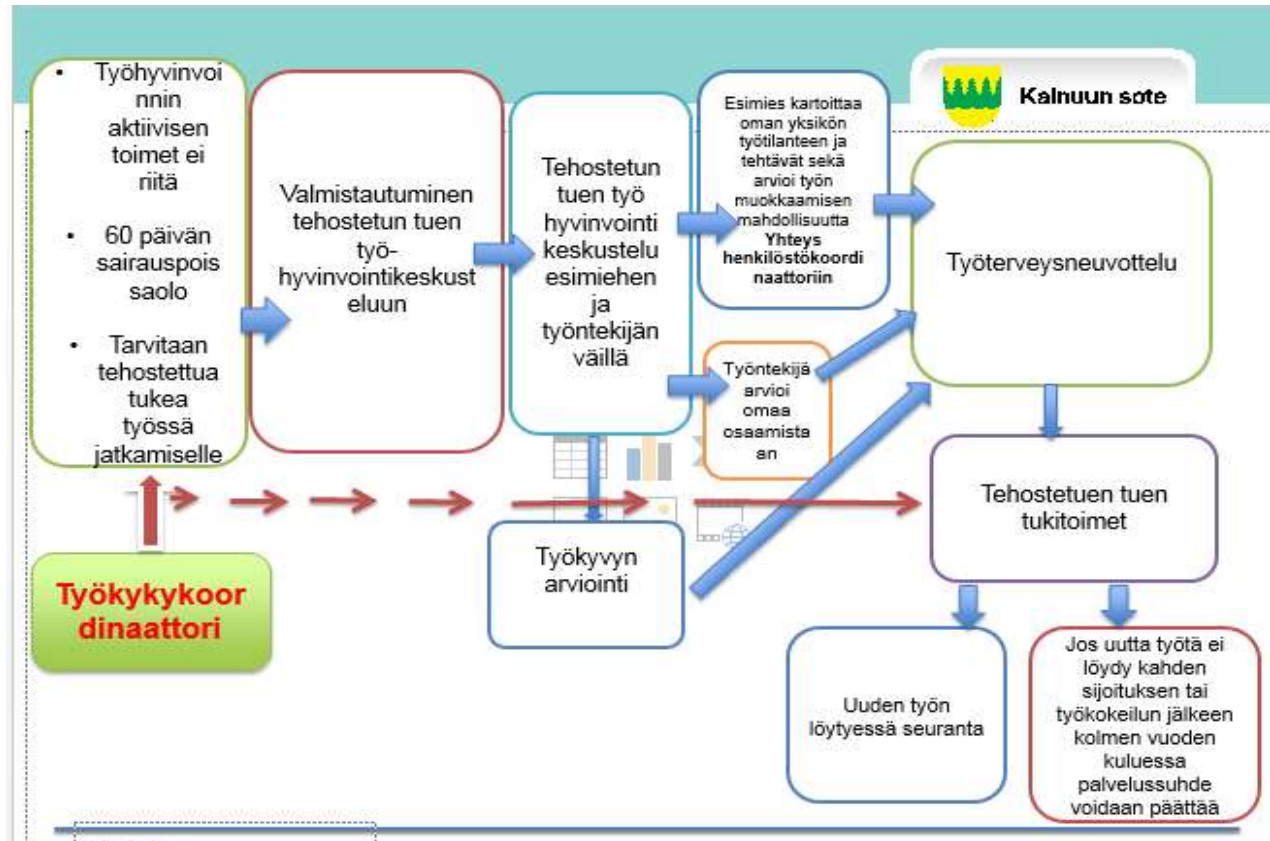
Kainuun sote

• Työhyvinvoinnin aktiivisen toimet ei riitä

• 60 päivän sairauspoissaolo

• Tarvitaan tehostettua tukea työssä jatkamiselle

Valmistautuminen tehostetun tuen työhyvinvointikeskusteluun

Tehostetun tuen työ hyvinvointi keskustelu esimiehen ja työntekijän väillä

Esimies kartoittaa oman yksikön työtilanteen ja tehtävät sekä arvioi työn muokkaamisen mahdollisuutta **Yhteys henkilöstökoordinaattoriin**

Työntekijä arvioi omaa osaamistaan

Työterveysneuvottelu

Tehostetuen tuen tukitoimet

Työkyvyn arviointi

Työkykykoordinaattori

Uuden työn löytyessä seuranta

Jos uutta työtä ei löydy kahden sijoituksen tai työkokeilun jälkeen kolmen vuoden kuluessa palvelussuhde voidaan päättää